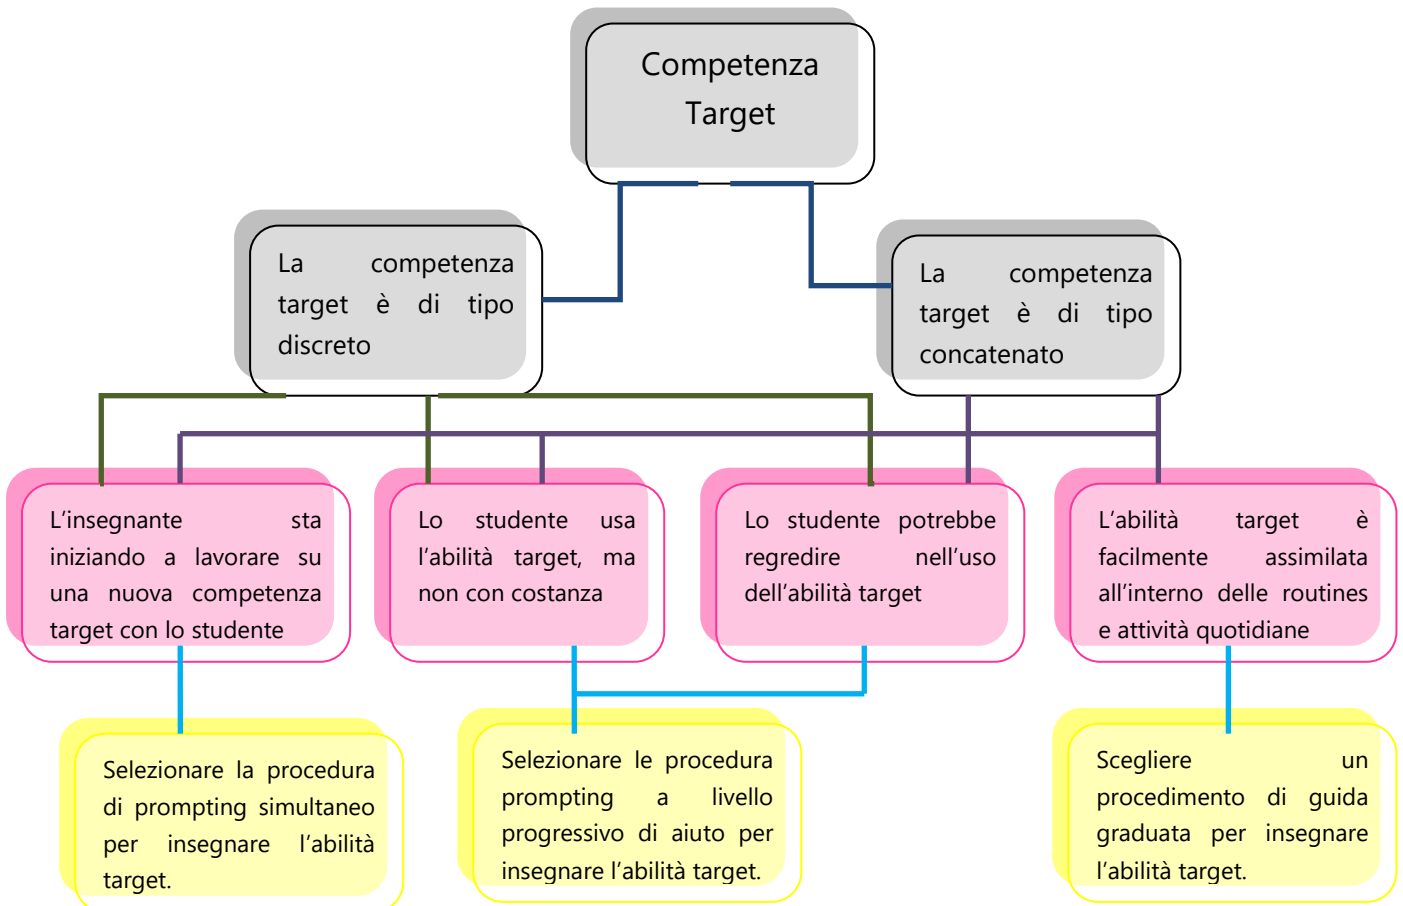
Competenza Target

La competenza target è di tipo discreto

La competenza target è di tipo concatenato

L’insegnante sta iniziando a lavorare su una nuova competenza target con lo studente

Lo studente usa l’abilità target, ma non con costanza

Lo studente potrebbe regredire nell’uso dell’abilità target

L’abilità target è facilmente assimilata all’interno delle routines e attività quotidiane

Selezionare la procedura di prompting simultaneo per insegnare l’abilità target.

Selezionare le procedura prompting a livello progressivo di aiuto per insegnare l’abilità target.

Scegliere un procedimento di guida graduata per insegnare l’abilità target.